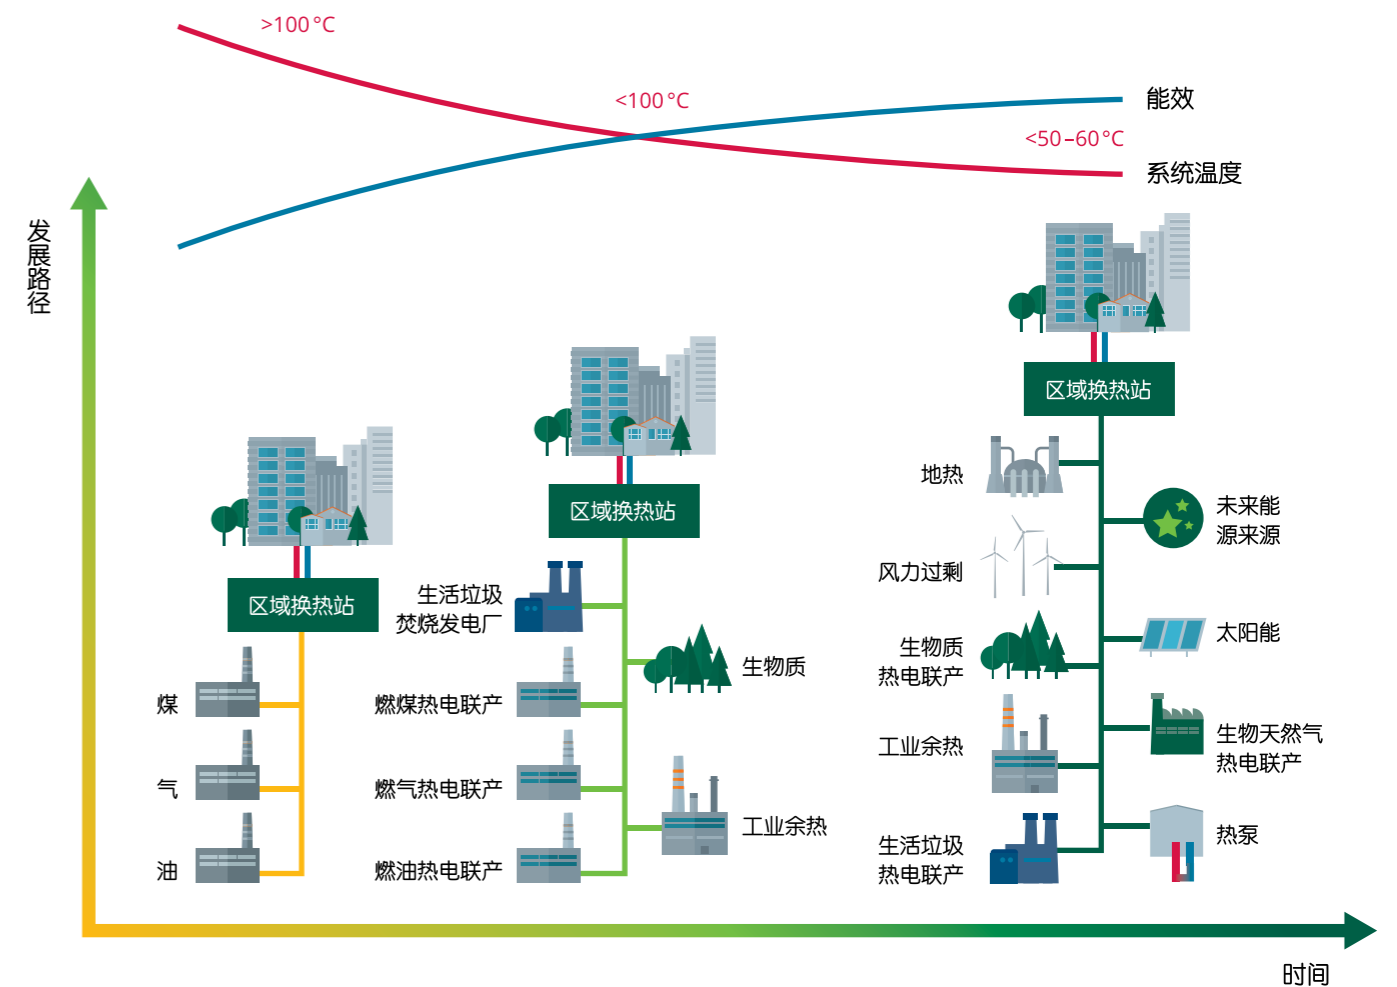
>100 °C

<100 °C

能效

<50–60 °C

系统温度

发展路径

区域换热站

煤

气

油

区域换热站

生活垃圾焚烧发电厂

燃煤热电联产

燃气热电联产

燃油热电联产

生物质

工业余热

区域换热站

地热

风力过剩

生物质热电联产

工业余热

生活垃圾热电联产

未来能源来源

太阳能

生物天然气热电联产

热泵

时间